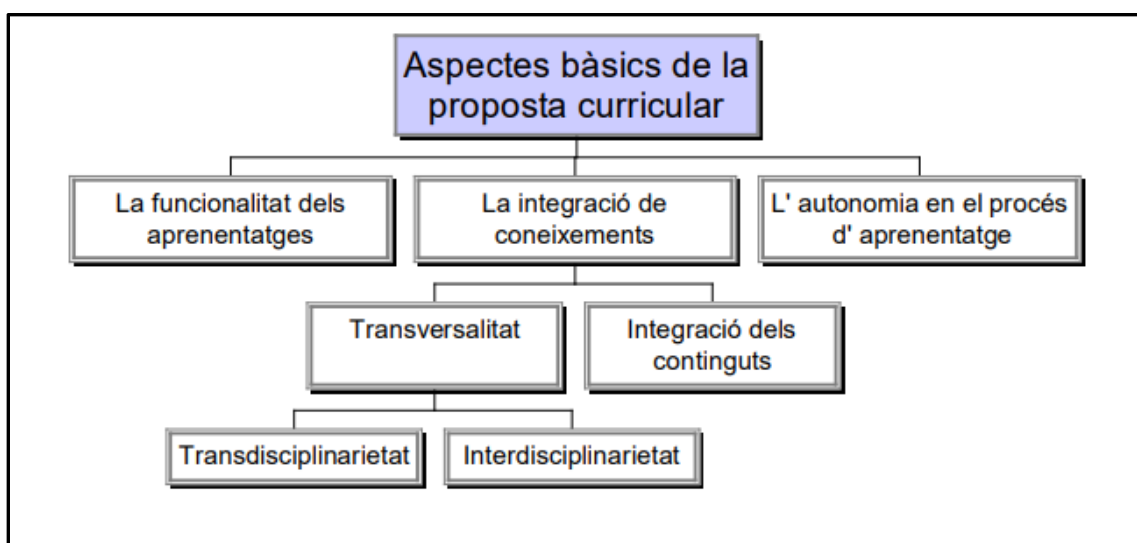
Aspectes bàsics de la proposta curricular

La funcionalitat dels aprenentatges

La integració de coneixements

L' autonomia en el procés d' aprenentatge

Transversalitat

Integració dels continguts

Transdisciplinarietat

Interdisciplinarietat